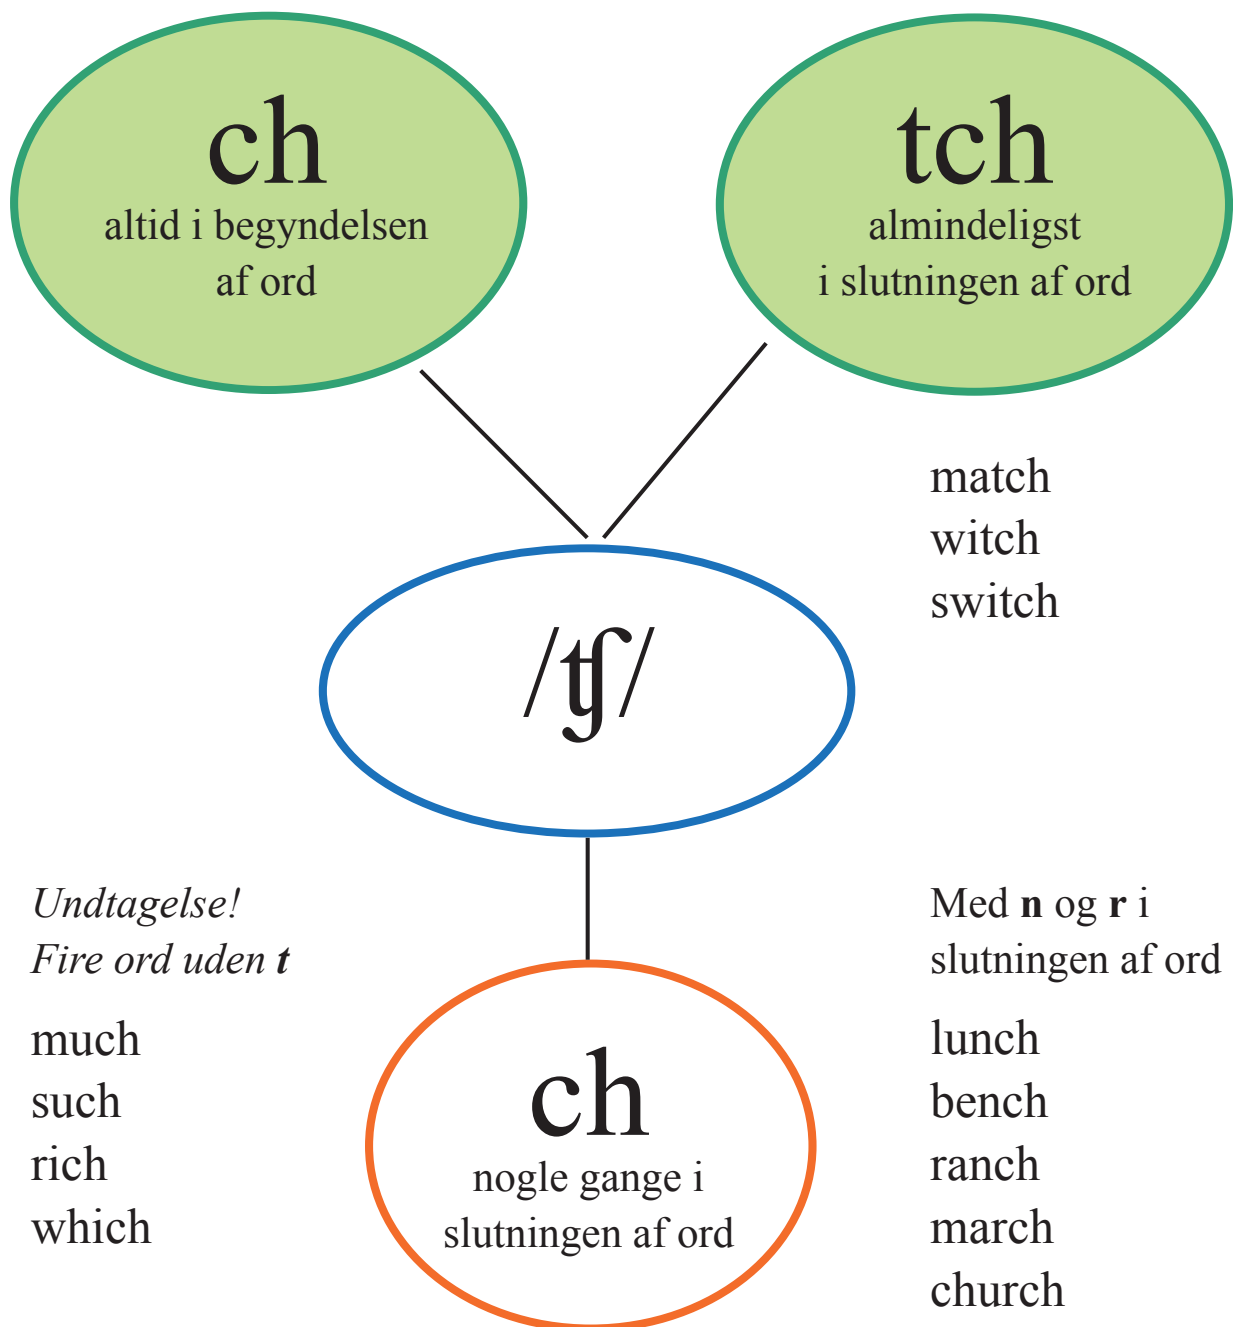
ch
altid i begyndelsen af ord

tch
almindeligst i slutningen af ord

match
witch
switch

/ʧ/

*Undtagelse!*
*Fire ord uden **t***

much
such
rich
which

ch
nogle gange i slutningen af ord

Med **n** og **r** i slutningen af ord

lunch
bench
ranch
march
church